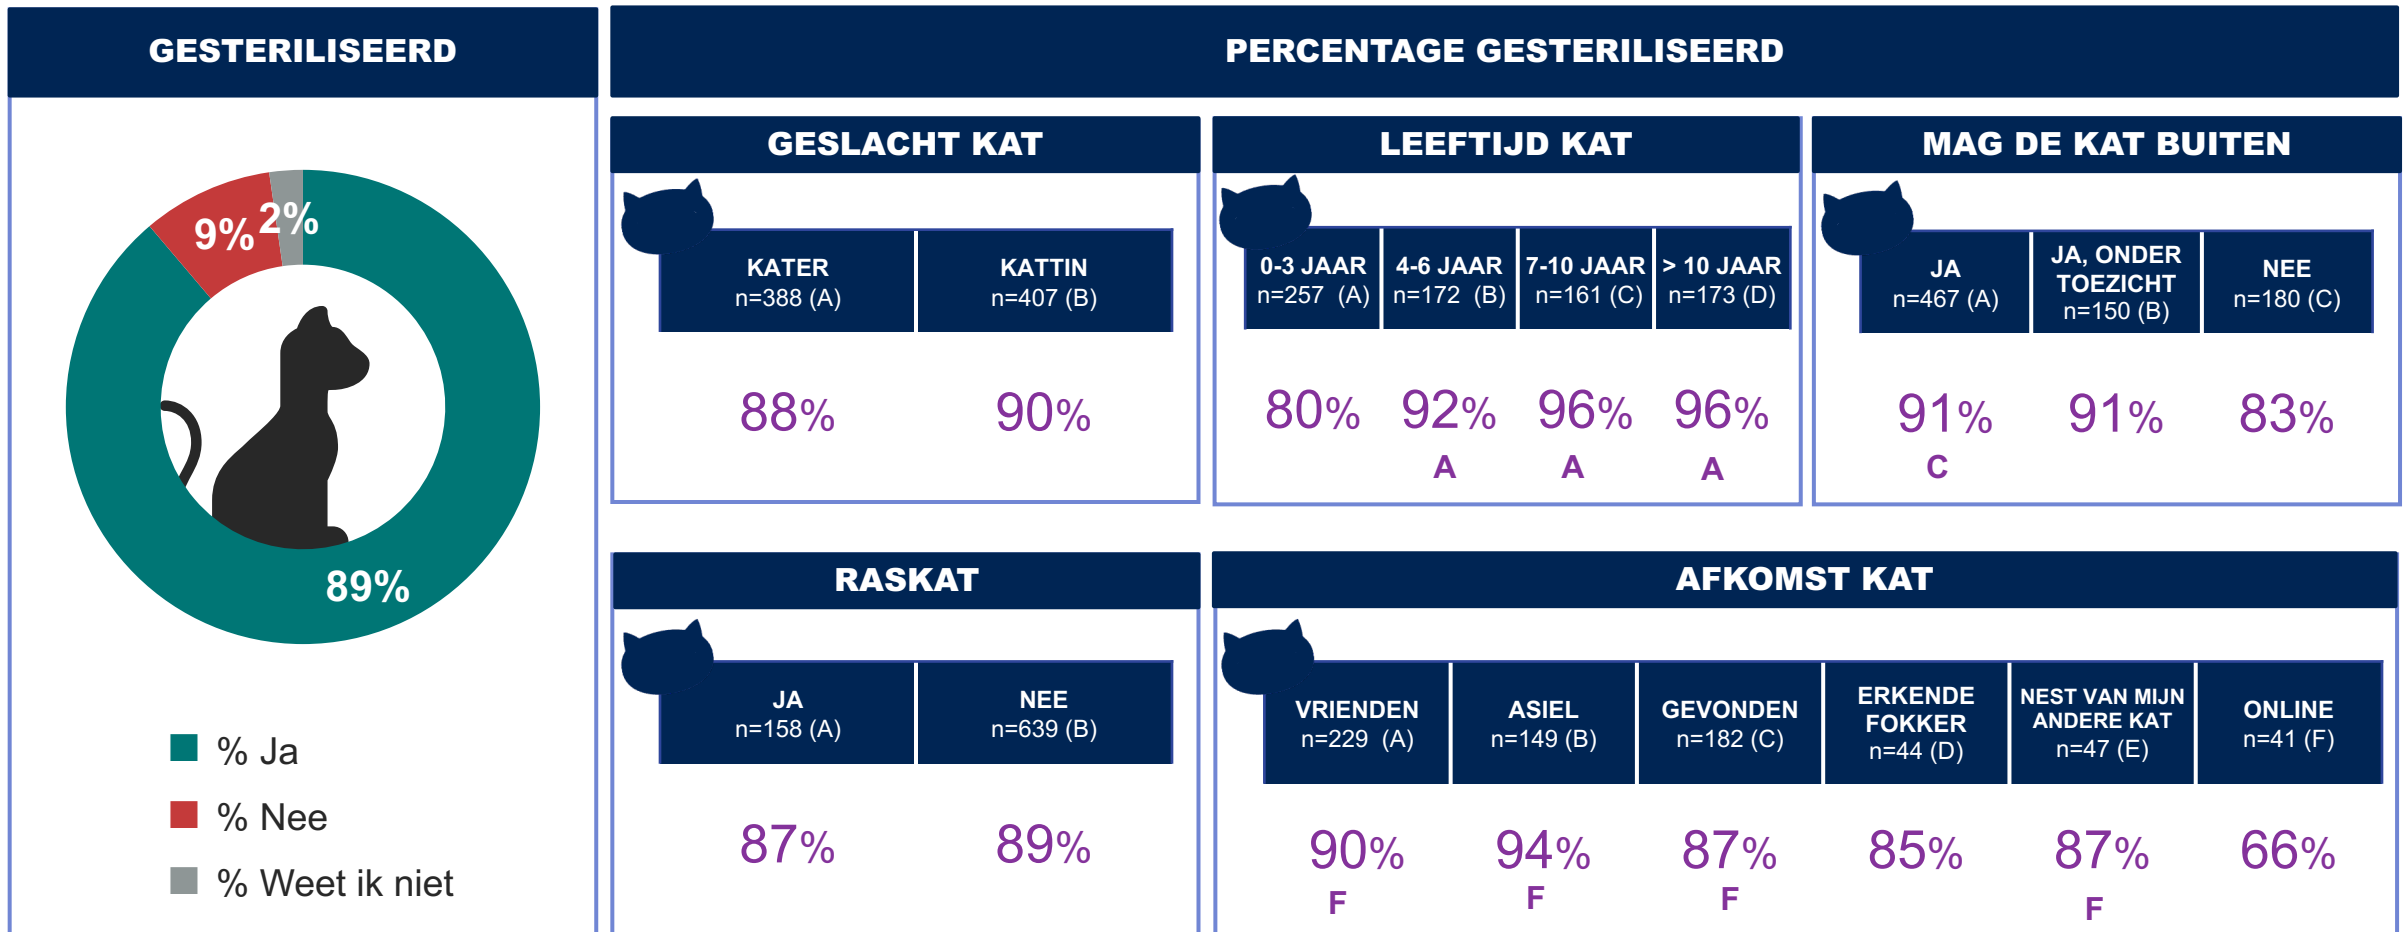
GESTERILISEERD

9% 2%

89%

% Ja
% Nee
% Weet ik niet

PERCENTAGE GESTERILISEERD

GESLACHT KAT

| KATER n=388 (A) | KATTIN n=407 (B) |
|---|---|
| 88% | 90% |

LEEFTIJD KAT

| 0-3 JAAR n=257 (A) | 4-6 JAAR n=172 (B) | 7-10 JAAR n=161 (C) | > 10 JAAR n=173 (D) |
|---|---|---|---|
| 80% | 92% A | 96% A | 96% A |

MAG DE KAT BUITEN

| JA n=467 (A) | JA, ONDER TOEZICHT n=150 (B) | NEE n=180 (C) |
|---|---|---|
| 91% C | 91% | 83% |

RASKAT

| JA n=158 (A) | NEE n=639 (B) |
|---|---|
| 87% | 89% |

AFKOMST KAT

| VRIENDEN n=229 (A) | ASIEL n=149 (B) | GEVONDEN n=182 (C) | ERKENDE FOKKER n=44 (D) | NEST VAN MIJN ANDERE KAT n=47 (E) | ONLINE n=41 (F) |
|---|---|---|---|---|---|
| 90% F | 94% F | 87% F | 85% | 87% F | 66% |